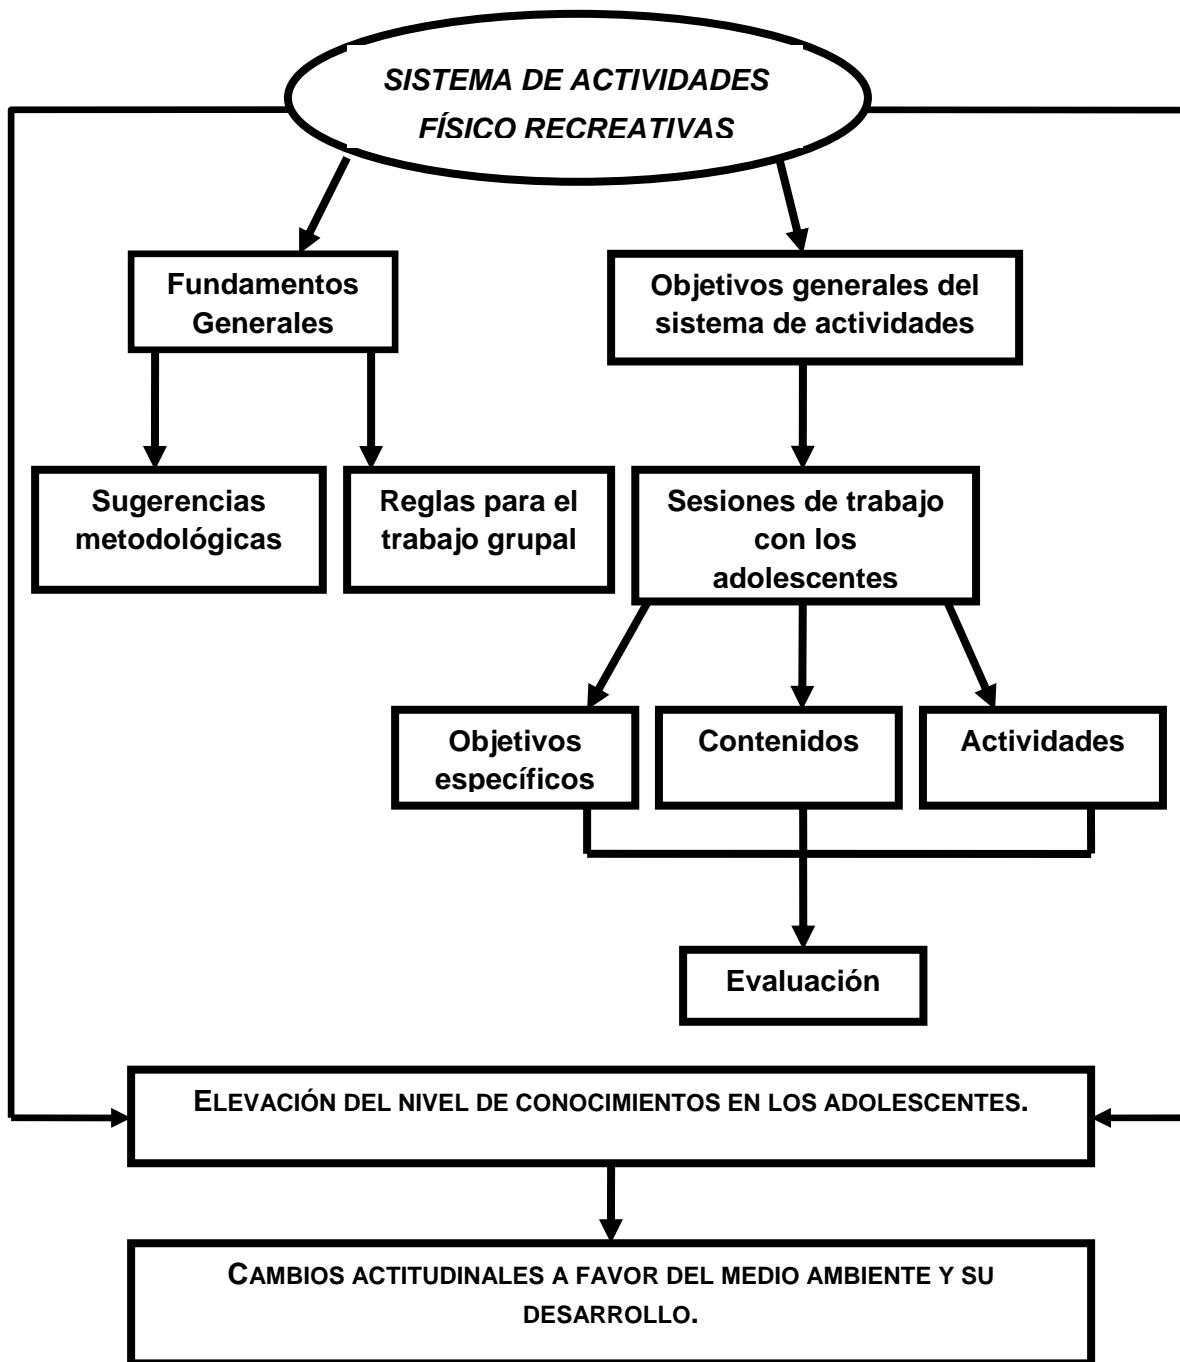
SISTEMA DE ACTIVIDADES FÍSICO RECREATIVAS

Fundamentos Generales

Objetivos generales del sistema de actividades

Sugerencias metodológicas

Reglas para el trabajo grupal

Sesiones de trabajo con los adolescentes

Objetivos específicos

Contenidos

Actividades

Evaluación

ELEVACIÓN DEL NIVEL DE CONOCIMIENTOS EN LOS ADOLESCENTES.

CAMBIOS ACTITUDINALES A FAVOR DEL MEDIO AMBIENTE Y SU DESARROLLO.